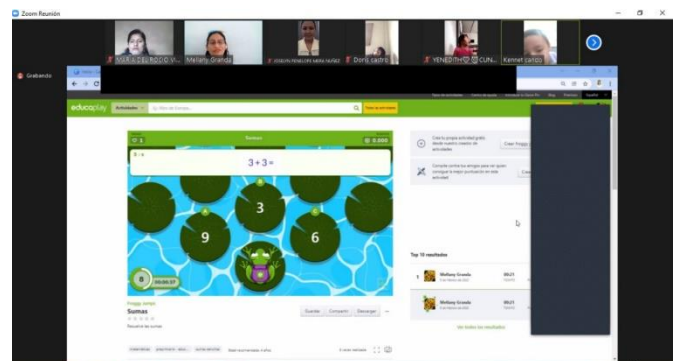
Zoom Reunión

MARÍA CEDRODO V... Mellany Granda JENIFER PENELOPE MERA NUÑEZ Doris castro YENEDITH CUN... Kennet carpio

Grabando

educaplay Actividades

Sumas

$3+3=$

3

9

6

Froggy Jumps
Sumas
Recuerda las sumas

Crear froggy

Top 10 resultados

1 Mellany Granda

Mellany Granda

Ver todos los resultados